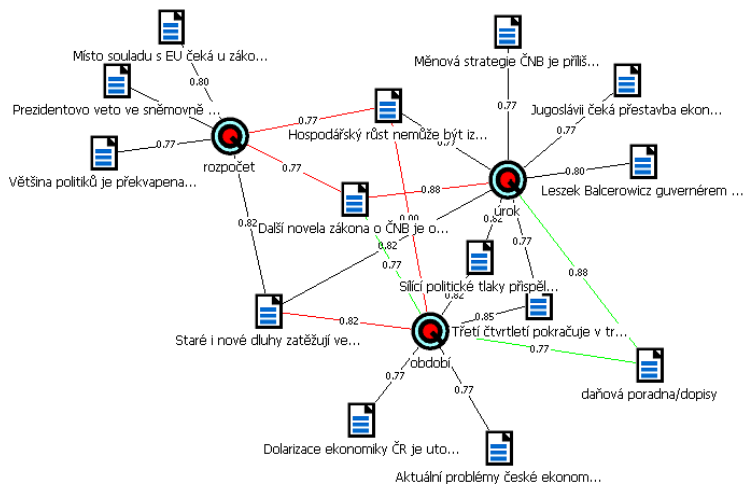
Místo souladu s EU čeká u záko...

0.80

Prezidentovo veto ve sněmovně ...

0.77

Hospodářský růst nemůže být iz...

0.77

Většina politiků je překvapena...

rozpočet

0.77

Další novela zákona o ČNB je o...

0.88

0.82

0.90

0.82

Měnová strategie ČNB je příliš...

0.77

Jugoslávii čeká přestavba ekon...

0.77

0.80

Leszek Balcerowicz guvernérem ...

úrok

0.82

0.77

0.88

Sílící politické tlaky přispěl...

0.82

0.85

Třetí čtvrtletí pokračuje v tr...

0.77

Staré i nové dluhy zatěžují ve...

0.82

období

daňová poradna/dopisy

0.77

0.77

Dolarizace ekonomiky ČR je uto...

Aktuální problémy české ekonom...